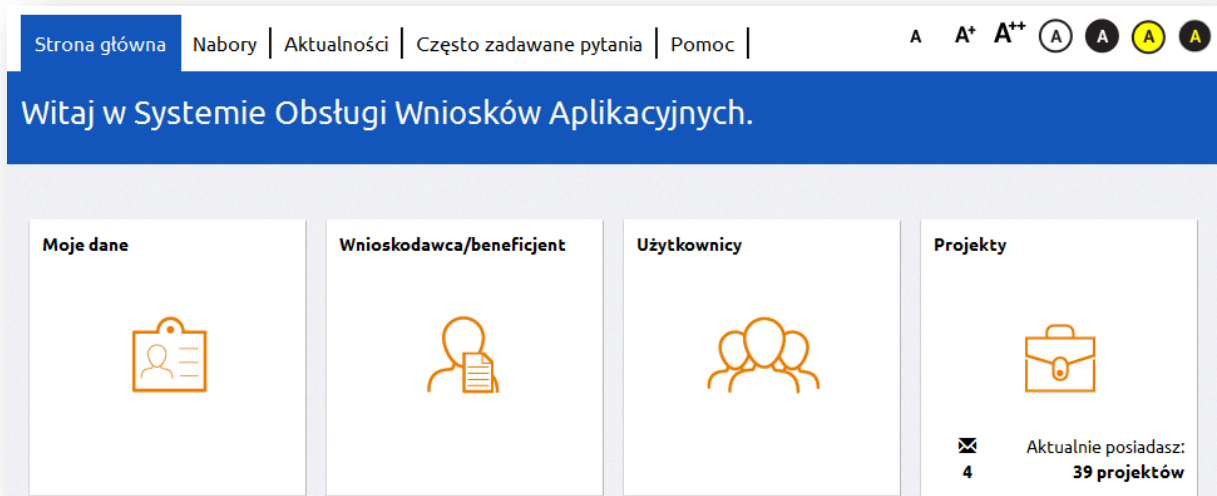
Strona główna | Nabory | Aktualności | Często zadawane pytania | Pomoc

A $A^{+}$ $A^{++}$ A A A A

Witaj w Systemie Obsługi Wniosków Aplikacyjnych.

Moje dane

Wnioskodawca/beneficjent

Użytkownicy

Projekty

4

Aktualnie posiadasz:
39 projektów